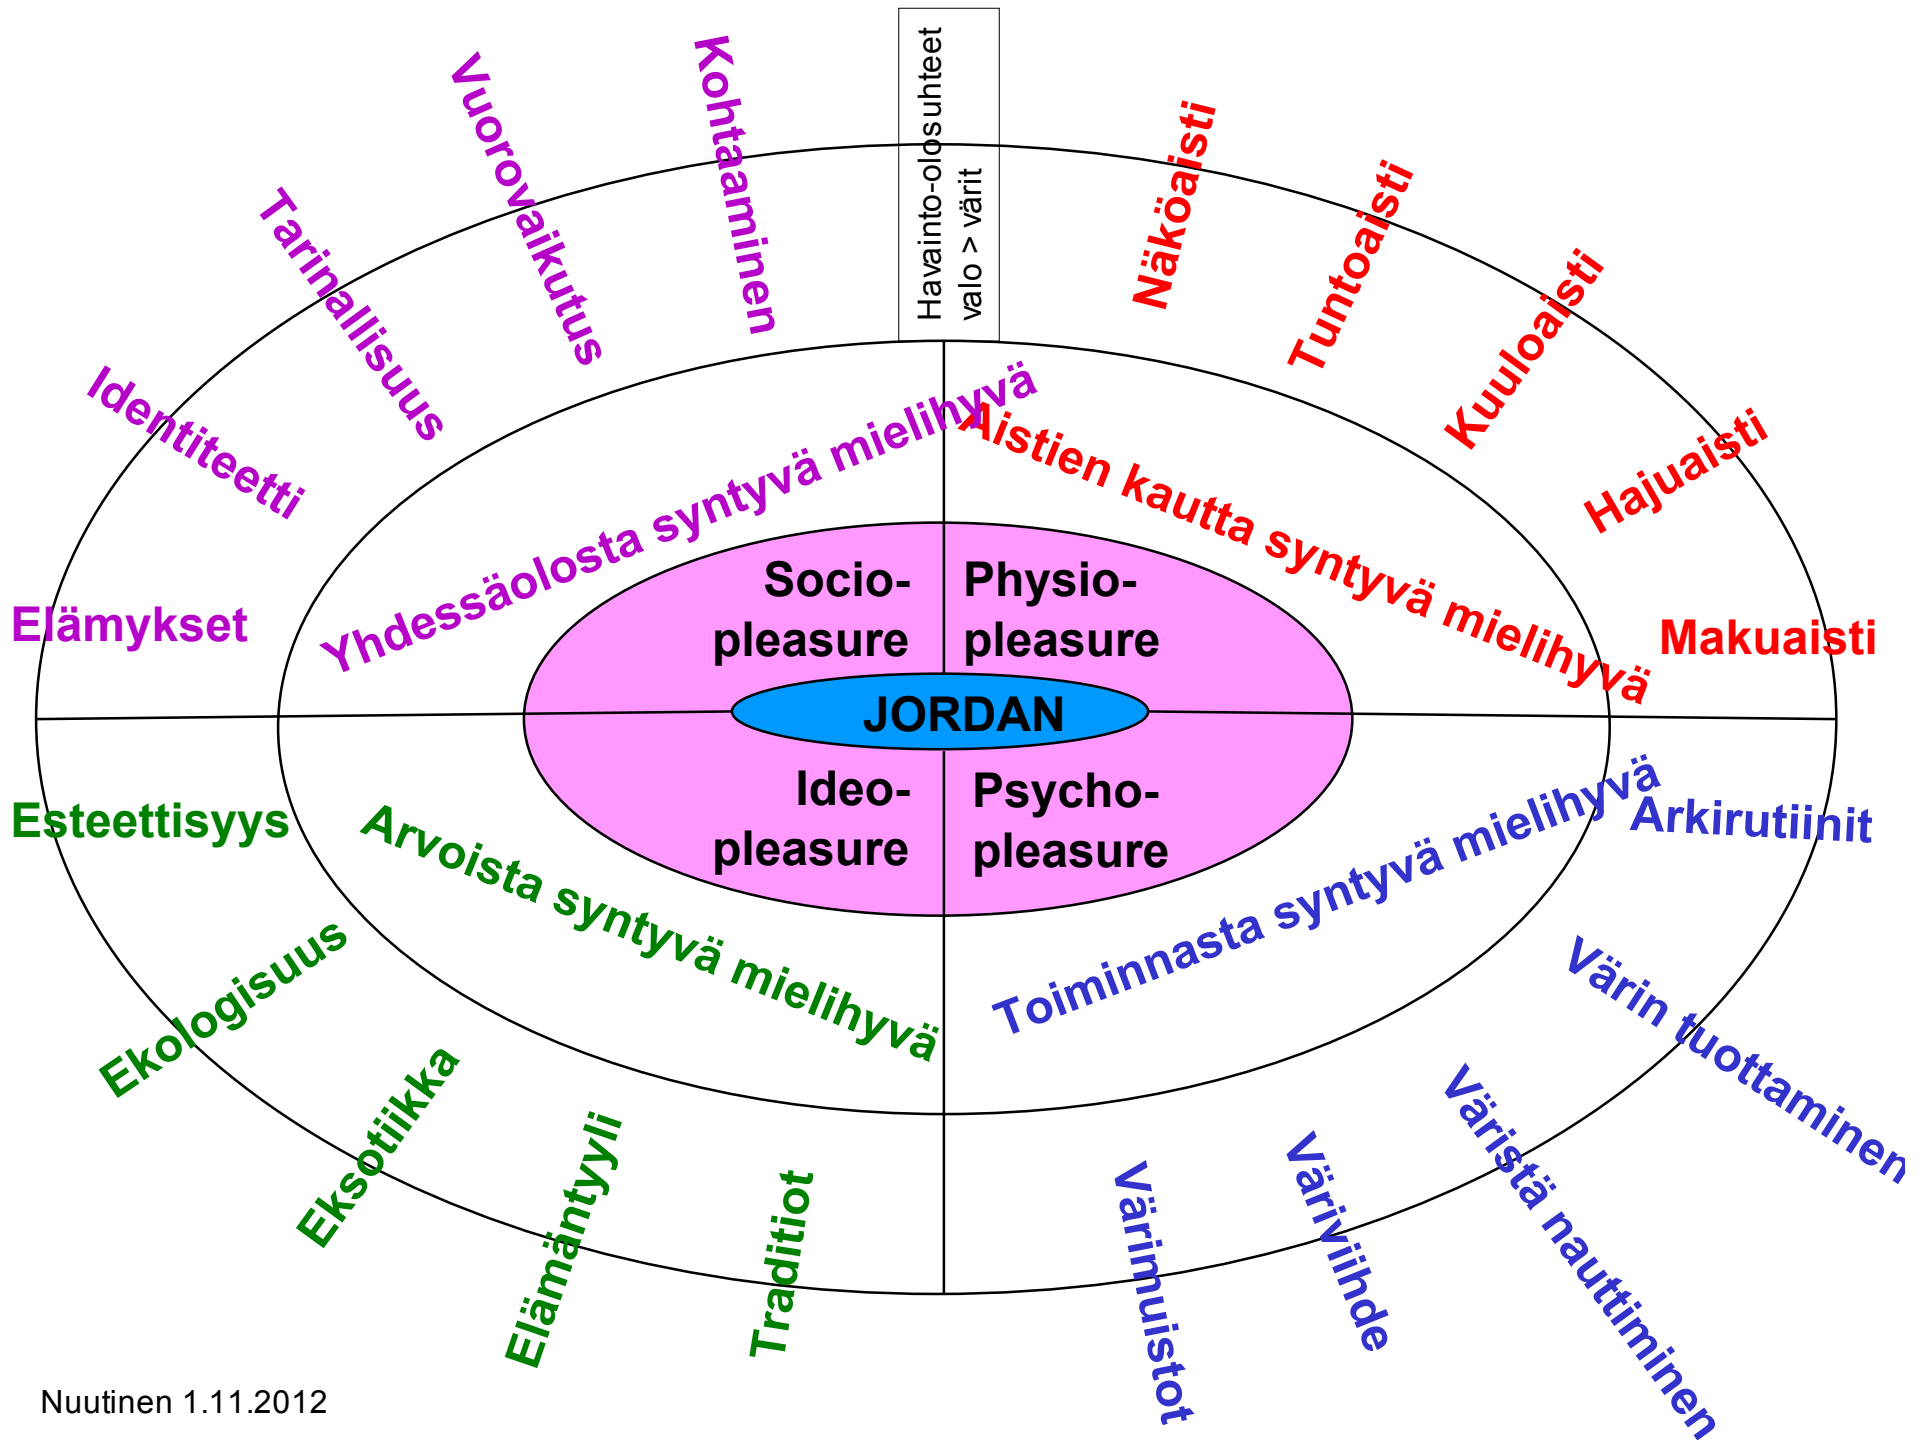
Havainto-olosuhteet
valo > värit

Kohtaaminen
Vuorovaikutus
Tarinallisuus
Identiteetti
Elämykset

Näköaisti
Tuntoaisti
Kuuloaisti
Hajuaisti
Makuaisti

Yhdessäolosta syntyvä mielihyvä
Aistien kautta syntyvä mielihyvä

Socio-
pleasure

Physio-
pleasure

JORDAN

Ideo-
pleasure

Psycho-
pleasure

Arvoista syntyvä mielihyvä
Toiminnasta syntyvä mielihyvä

Esteettisyys
Ekologisuus
Eksotiikka
Elämäntyyli
Traditiot

Arkirutiinit
Värin tuottaminen
Väristä nauttiminen
Värivihde
Värimuistot

Nuutinen 1.11.2012